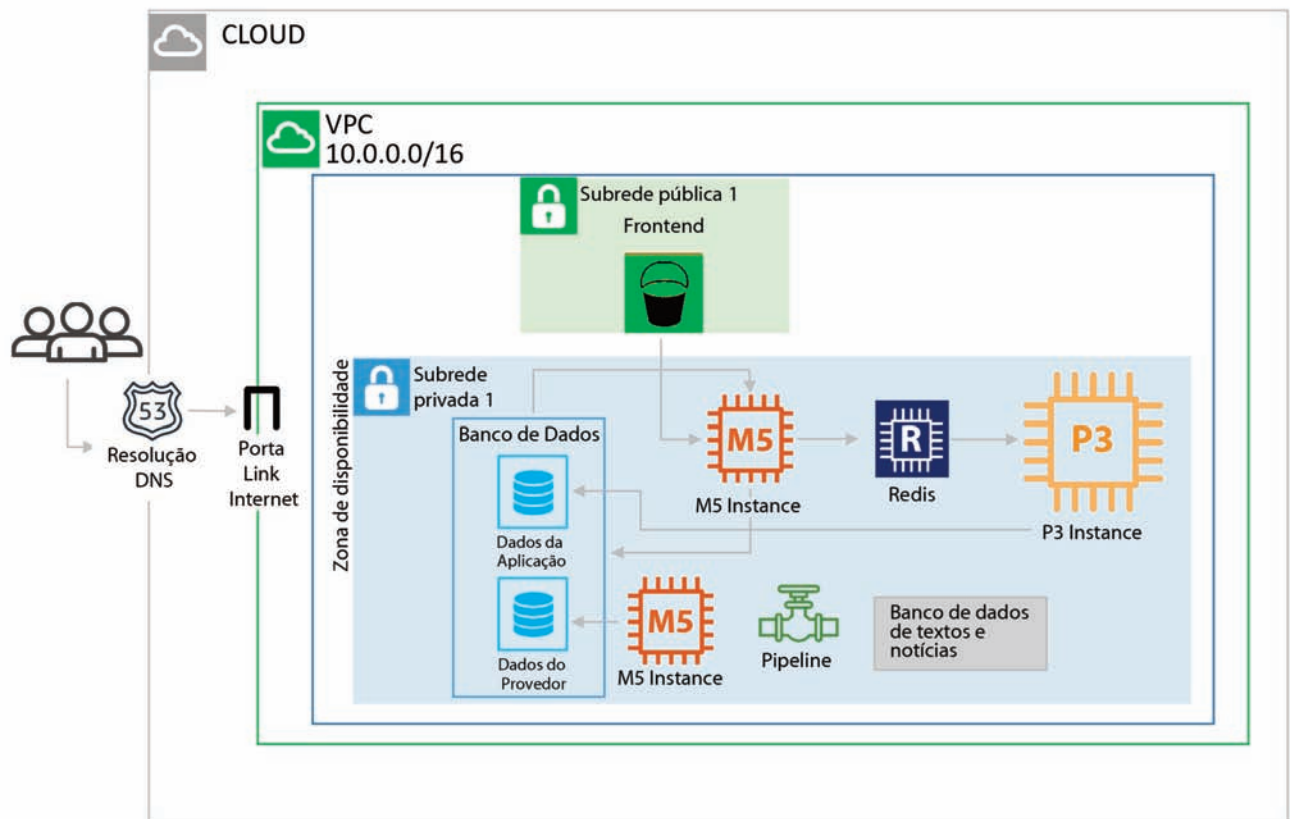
CLOUD

VPC
10.0.0.0/16

Subrede pública 1
Frontend

Zona de disponibilidade

Subrede privada 1

53
Resolução DNS

Porta Link Internet

Banco de Dados

Dados da Aplicação

Dados do Provedor

M5
M5 Instance

R
Redis

P3
P3 Instance

M5
M5 Instance

Pipeline

Banco de dados de textos e notícias